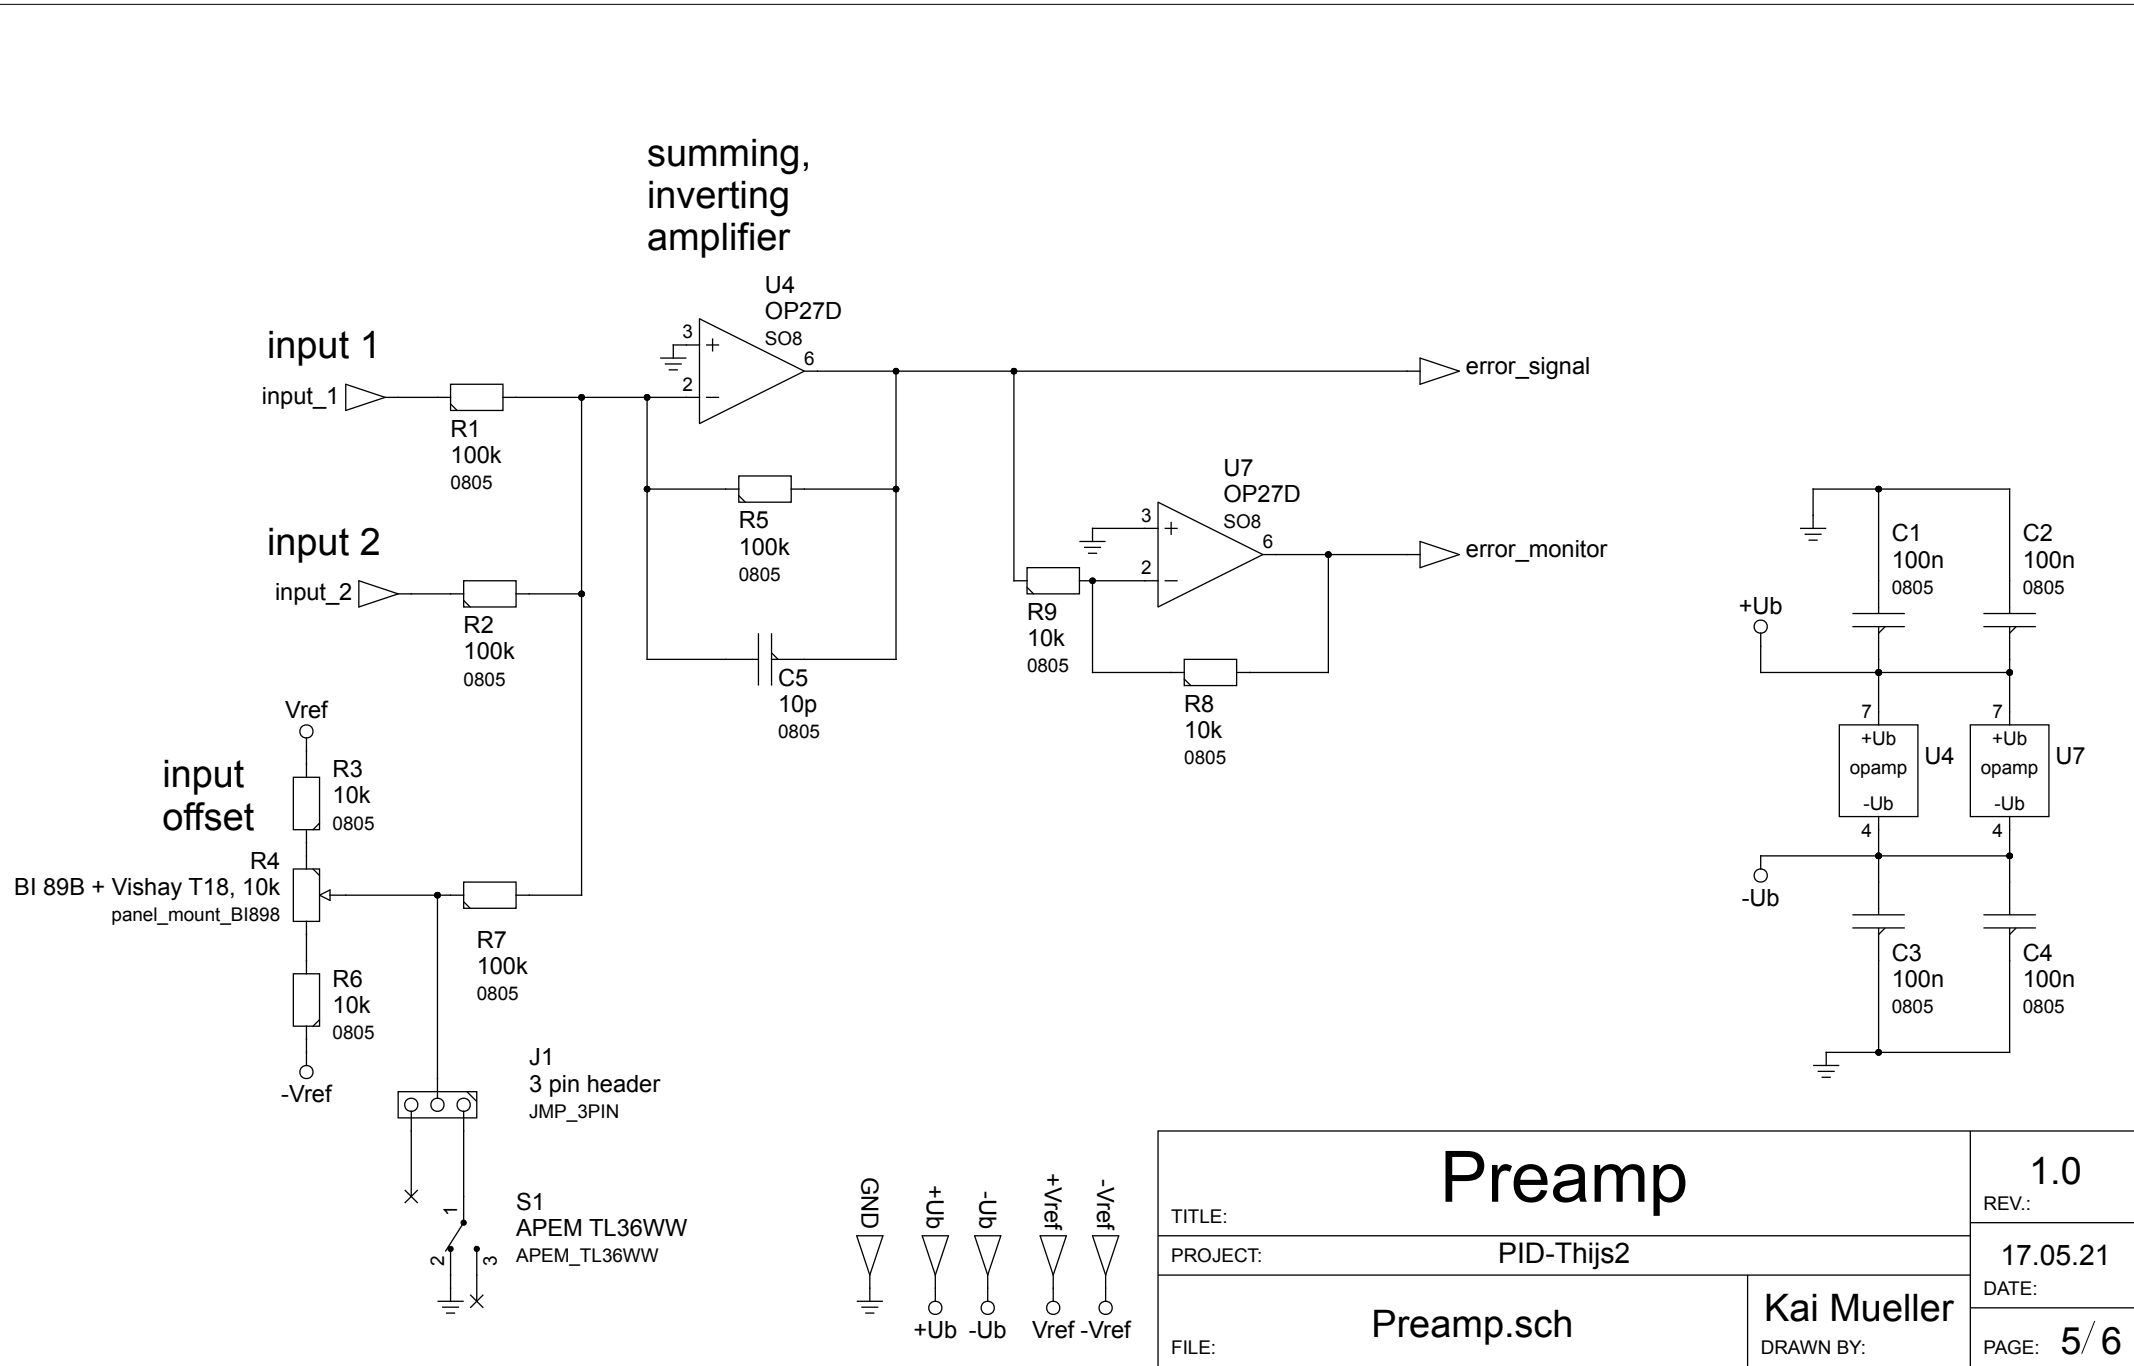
summing, inverting amplifier

U4
OP27D
SO8
3
2
6
+
−

input 1
input_1
R1
100k
0805

input 2
input_2
R2
100k
0805

R5
100k
0805

C5
10p
0805

error_signal

U7
OP27D
SO8
3
2
6
+
−

error_monitor

R9
10k
0805

R8
10k
0805

Vref
R3
10k
0805

input offset
R4
BI 89B + Vishay T18, 10k
panel_mount_BI898

R6
10k
0805
-Vref

R7
100k
0805

J1
3 pin header
JMP_3PIN

S1
APEM TL36WW
APEM_TL36WW
1
2
3

C1
100n
0805

C2
100n
0805

+Ub
7
+Ub
opamp
-Ub
4
U4

7
+Ub
opamp
-Ub
4
U7

-Ub

C3
100n
0805

C4
100n
0805

GND
+Ub
-Ub
+Vref
-Vref
+Ub
-Ub
Vref
-Vref

| TITLE: Preamp | | 1.0 REV.: |
|---|---|---|
| PROJECT: PID-Thijs2 | | 17.05.21 DATE: |
| FILE: Preamp.sch | Kai Mueller DRAWN BY: | PAGE: 5/6 |